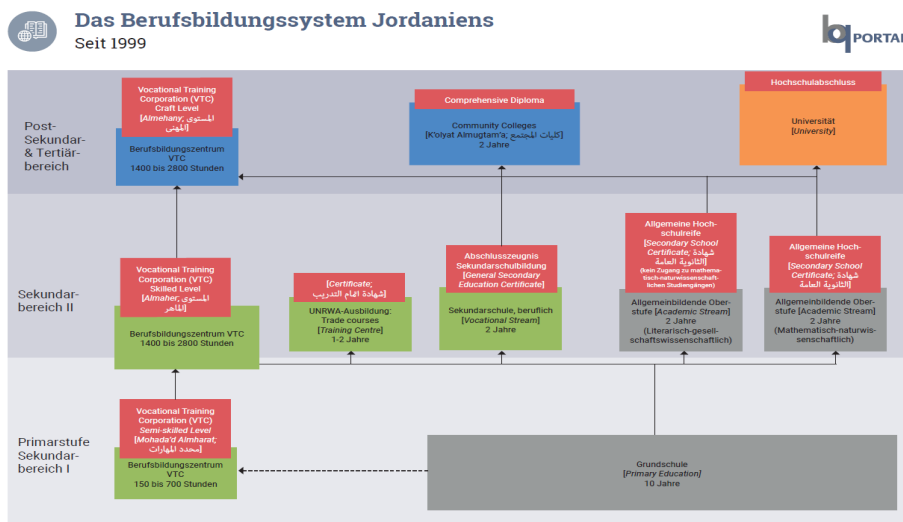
Das Berufsbildungssystem Jordaniens
Seit 1999

bq PORTAL

Post-Sekundar- & Tertiärbereich

Vocational Training Corporation (VTC) Craft Level [Almehany; المستوى المهني]

Berufsbildungszentrum VTC 1400 bis 2800 Stunden

Comprehensive Diploma

Community Colleges [K'olyat Almugtam'a; كليات المجتمع] 2 Jahre

Hochschulabschluss

Universität [University]

Sekundarbereich II

Vocational Training Corporation (VTC) Skilled Level [Almaher; المستوى الماهر]

Berufsbildungszentrum VTC 1400 bis 2800 Stunden

[Certificate; شهادة اتمام التدريب]

UNRWA-Ausbildung: Trade courses [Training Centre] 1-2 Jahre

Abschlusszeugnis Sekundarschulbildung [General Secondary Education Certificate]

Sekundarschule, beruflich [Vocational Stream] 2 Jahre

Allgemeine Hochschulreife [Secondary School Certificate; شهادة الثانوية العامة] (kein Zugang zu mathematisch-naturwissenschaftlichen Studiengängen)

Allgemeinbildende Oberstufe [Academic Stream] 2 Jahre (Literarisch-gesellschaftswissenschaftlich)

Allgemeine Hochschulreife [Secondary School Certificate; شهادة الثانوية العامة]

Allgemeinbildende Oberstufe [Academic Stream] 2 Jahre (Mathematisch-naturwissenschaftlich)

Primarstufe Sekundarbereich I

Vocational Training Corporation (VTC) Semi-skilled Level [Mohada'd Almharat; محدد المهارات]

Berufsbildungszentrum VTC 150 bis 700 Stunden

Grundschule [Primary Education] 10 Jahre